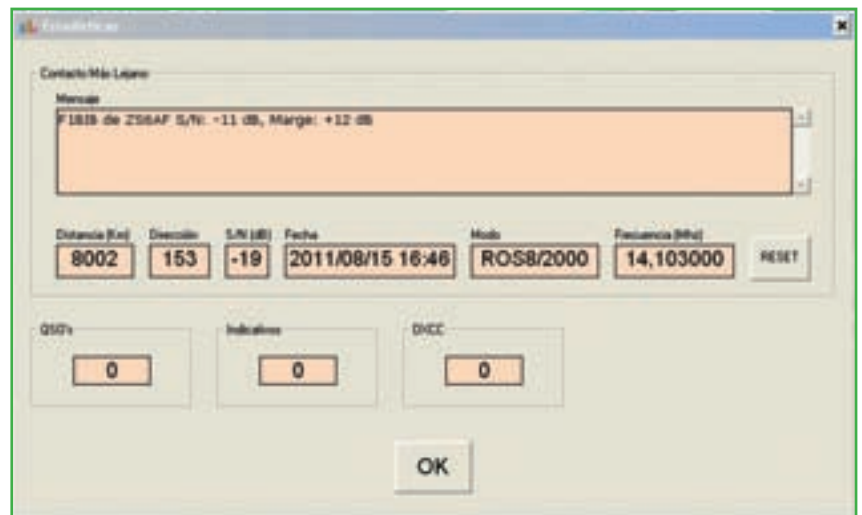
Estadísticas

Contacto Más Lejano

Mensaje

F1BIB de ZS6AF S/N: -11 dB, Marge: +12 dB

Distancia (Km)
8002

Dirección
153

S/N (dB)
-19

Fecha
2011/08/15 16:46

Modo
ROS8/2000

Frecuencia (Mhz)
14,103000

RESET

QSO's
0

Indicativos
0

DXCC
0

OK